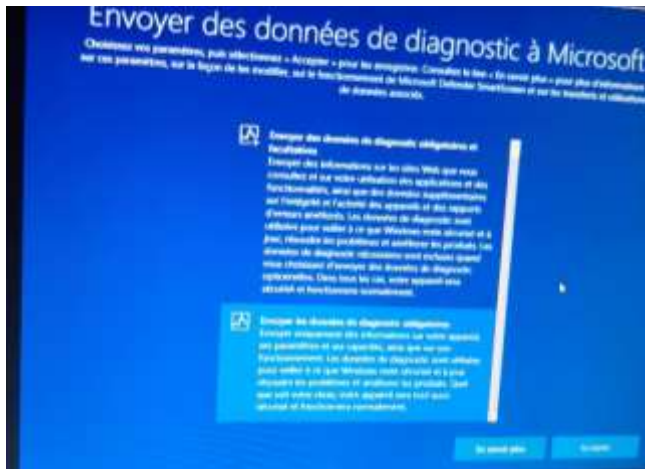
Envoyer des données de diagnostic à Microsoft

Choisissez vos paramètres, puis sélectionnez « Accepter » pour les enregistrer. Consultez le lien « En savoir plus » pour plus d'informations sur ces paramètres, sur la façon de les modifier, sur le fonctionnement de Microsoft Defender SmartScreen et sur les transferts et utilisations de données associés.

Envoyer des données de diagnostic obligatoires et facultatives
Envoyez des informations sur les sites Web que vous consultez et sur votre utilisation des applications et des fonctionnalités, ainsi que des données supplémentaires sur l'intégrité et l'activité des appareils et des rapports d'erreurs améliorés. Les données de diagnostic sont utilisées pour veiller à ce que Windows reste sécurisé et à jour, résoudre des problèmes et améliorer les produits. Les données de diagnostic nécessaires sont incluses quand vous choisissez d'envoyer des données de diagnostic optionnelles. Dans tous les cas, votre appareil est sécurisé et fonctionne normalement.

Envoyer les données de diagnostic obligatoires
Envoyez uniquement des informations sur votre appareil, ses paramètres et ses capacités, ainsi que son fonctionnement. Les données de diagnostic sont utilisées pour veiller à ce que Windows reste sécurisé et à jour, résoudre des problèmes et améliorer les produits. Quel que soit votre choix, votre appareil sera tout aussi sécurisé et fonctionnera normalement.

En savoir plus

Accepter